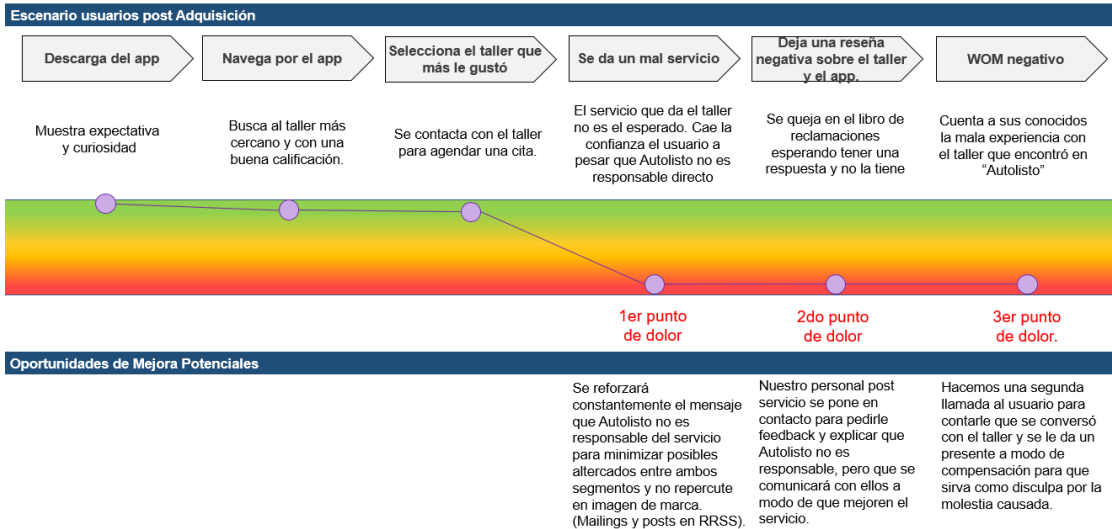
Escenario usuarios post Adquisición

Descarga del app

Navega por el app

Selecciona el taller que más le gustó

Se da un mal servicio

Deja una reseña negativa sobre el taller y el app.

WOM negativo

Muestra expectativa y curiosidad

Busca al taller más cercano y con una buena calificación.

Se contacta con el taller para agendar una cita.

El servicio que da el taller no es el esperado. Cae la confianza el usuario a pesar que Autolisto no es responsable directo

Se queja en el libro de reclamaciones esperando tener una respuesta y no la tiene

Cuenta a sus conocidos la mala experiencia con el taller que encontró en "Autolisto"

1er punto de dolor

2do punto de dolor

3er punto de dolor.

Oportunidades de Mejora Potenciales

Se reforzará constantemente el mensaje que Autolisto no es responsable del servicio para minimizar posibles altercados entre ambos segmentos y no repercute en imagen de marca. (Mailings y posts en RRSS).

Nuestro personal post servicio se pone en contacto para pedirle feedback y explicar que Autolisto no es responsable, pero que se comunicará con ellos a modo de que mejoren el servicio.

Hacemos una segunda llamada al usuario para contarle que se conversó con el taller y se le da un presente a modo de compensación para que sirva como disculpa por la molestia causada.